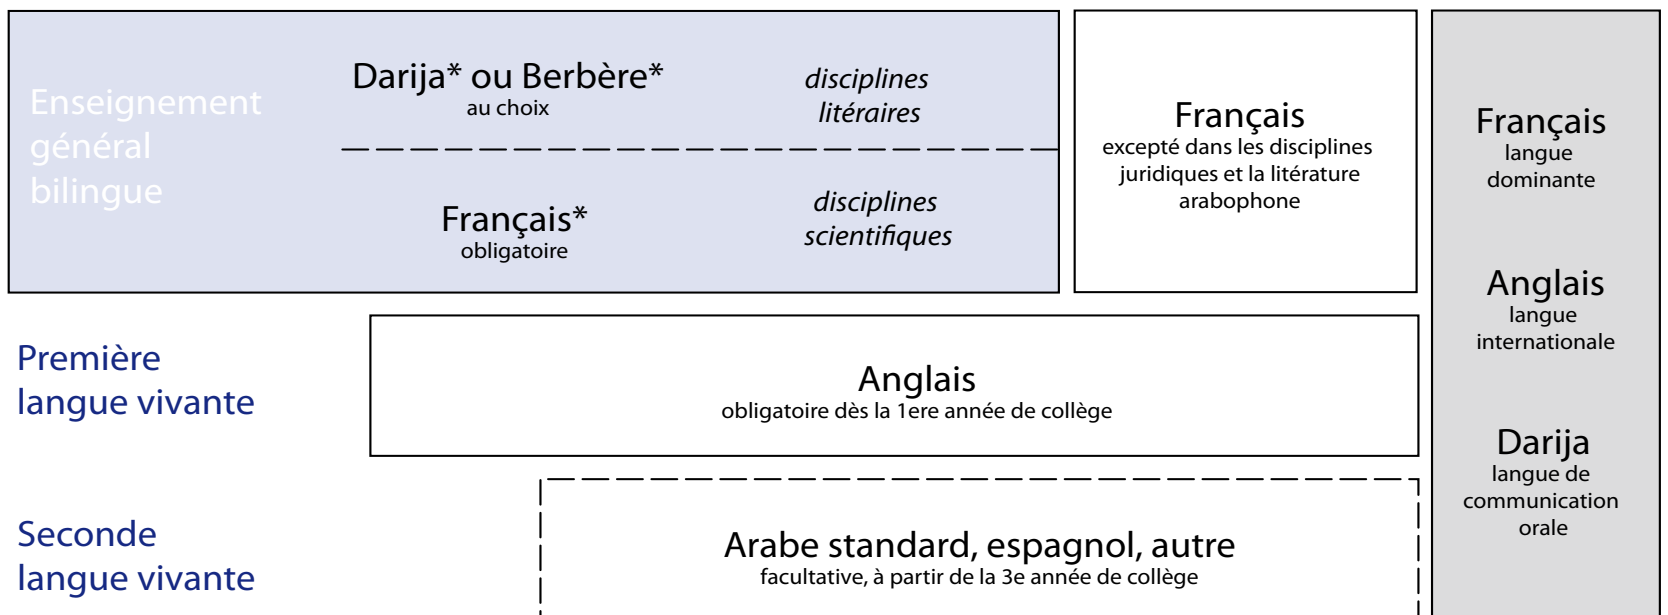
Enseignement général bilingue

Darija* ou Berbère*
au choix

disciplines littéraires

Français*
obligatoire

disciplines scientifiques

Français
excepté dans les disciplines juridiques et la littérature arabophone

Français
langue dominante

Anglais
langue internationale

Darija
langue de communication orale

Première langue vivante

Anglais
obligatoire dès la 1ere année de collège

Seconde langue vivante

Arabe standard, espagnol, autre
facultative, à partir de la 3e année de collège